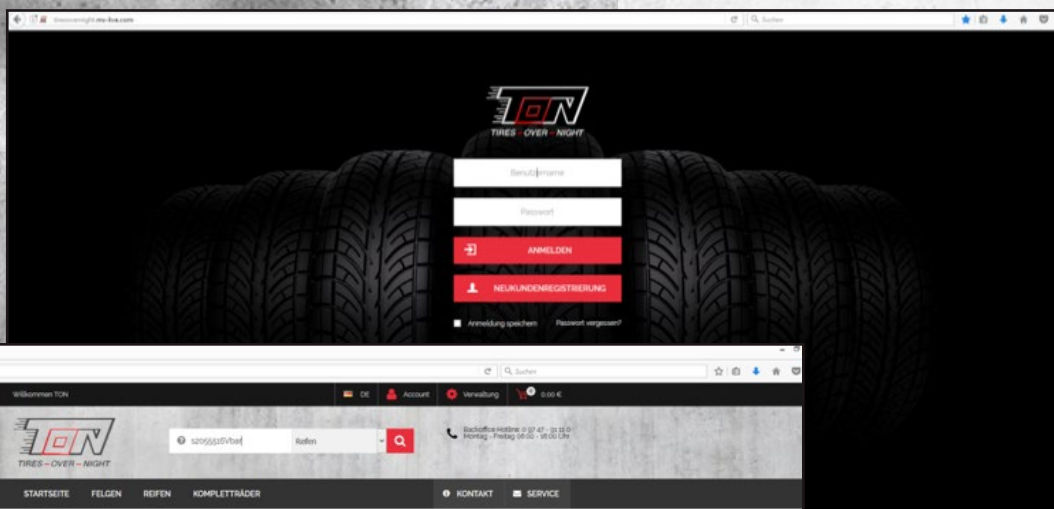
tiresovernight.rsv-live.com

Suchen

TON
TIRES – OVER – NIGHT

Benutzername

Passwort

ANMELDEN

NEUKUNDENREGISTRIERUNG

Anmeldung speichern

Passwort vergessen?

Suchen

Willkommen TON

DE

Account

Verwaltung

0

0,00 €

TON
TIRES – OVER – NIGHT

2055516Vbar

Reifen

Backoffice Hotline: 0 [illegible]
Montag - Freitag 08:00 - 18:00 Uhr

STARTSEITE

FELGEN

REIFEN

KOMPLETTRÄDER

KONTAKT

SERVICE